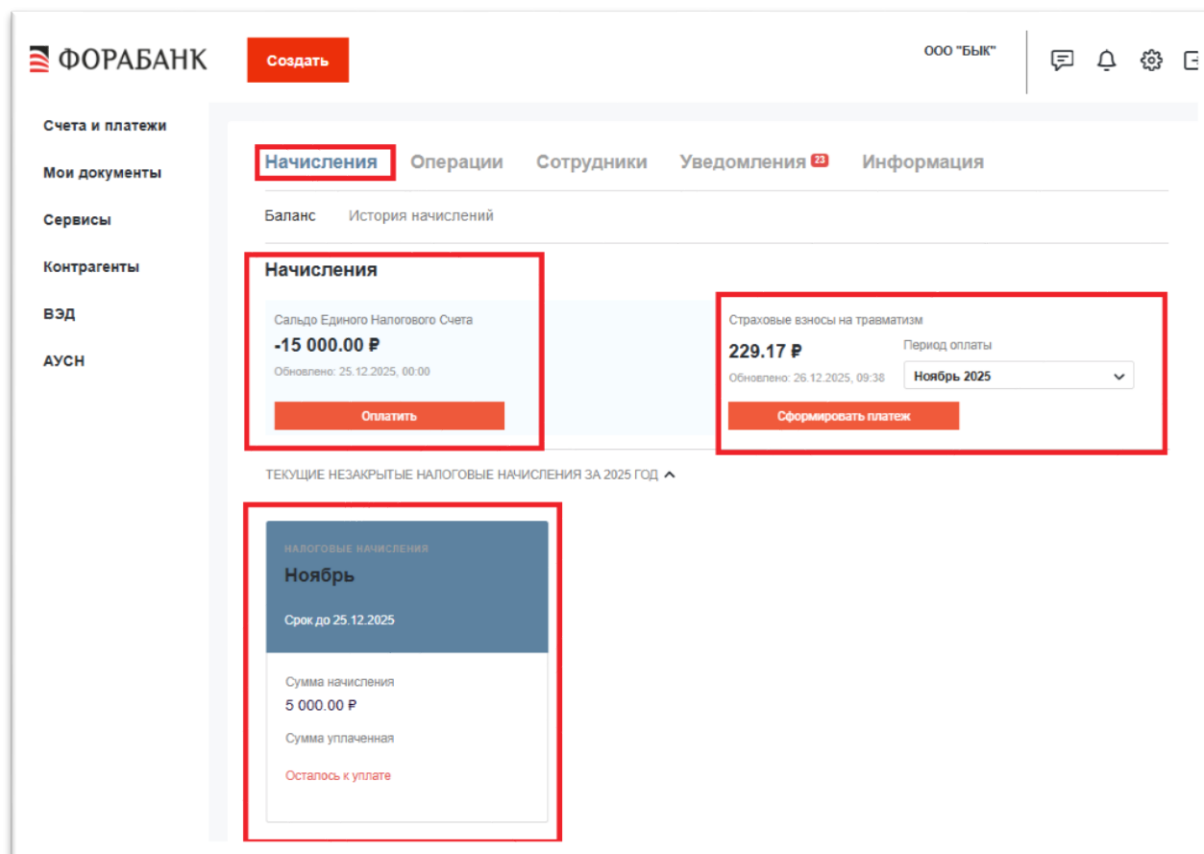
ФОРАБАНК

Создать

ООО "БЫК"

Счета и платежи
Мои документы
Сервисы
Контрагенты
ВЭД
АУСН

Начисления Операции Сотрудники Уведомления 23 Информация

Баланс История начислений

Начисления

Сальдо Единого Налогового Счета
-15 000.00 ₽
Обновлено: 25.12.2025, 00:00
Оплатить

Страховые взносы на травматизм
229.17 ₽
Обновлено: 26.12.2025, 09:38
Период оплаты
Ноябрь 2025
Сформировать платеж

ТЕКУЩИЕ НЕЗАКРЫТЫЕ НАЛОГОВЫЕ НАЧИСЛЕНИЯ ЗА 2025 ГОД

НАЛОГОВЫЕ НАЧИСЛЕНИЯ
Ноябрь
Срок до 25.12.2025

Сумма начисления
5 000.00 ₽
Сумма уплаченная
Осталось к уплате